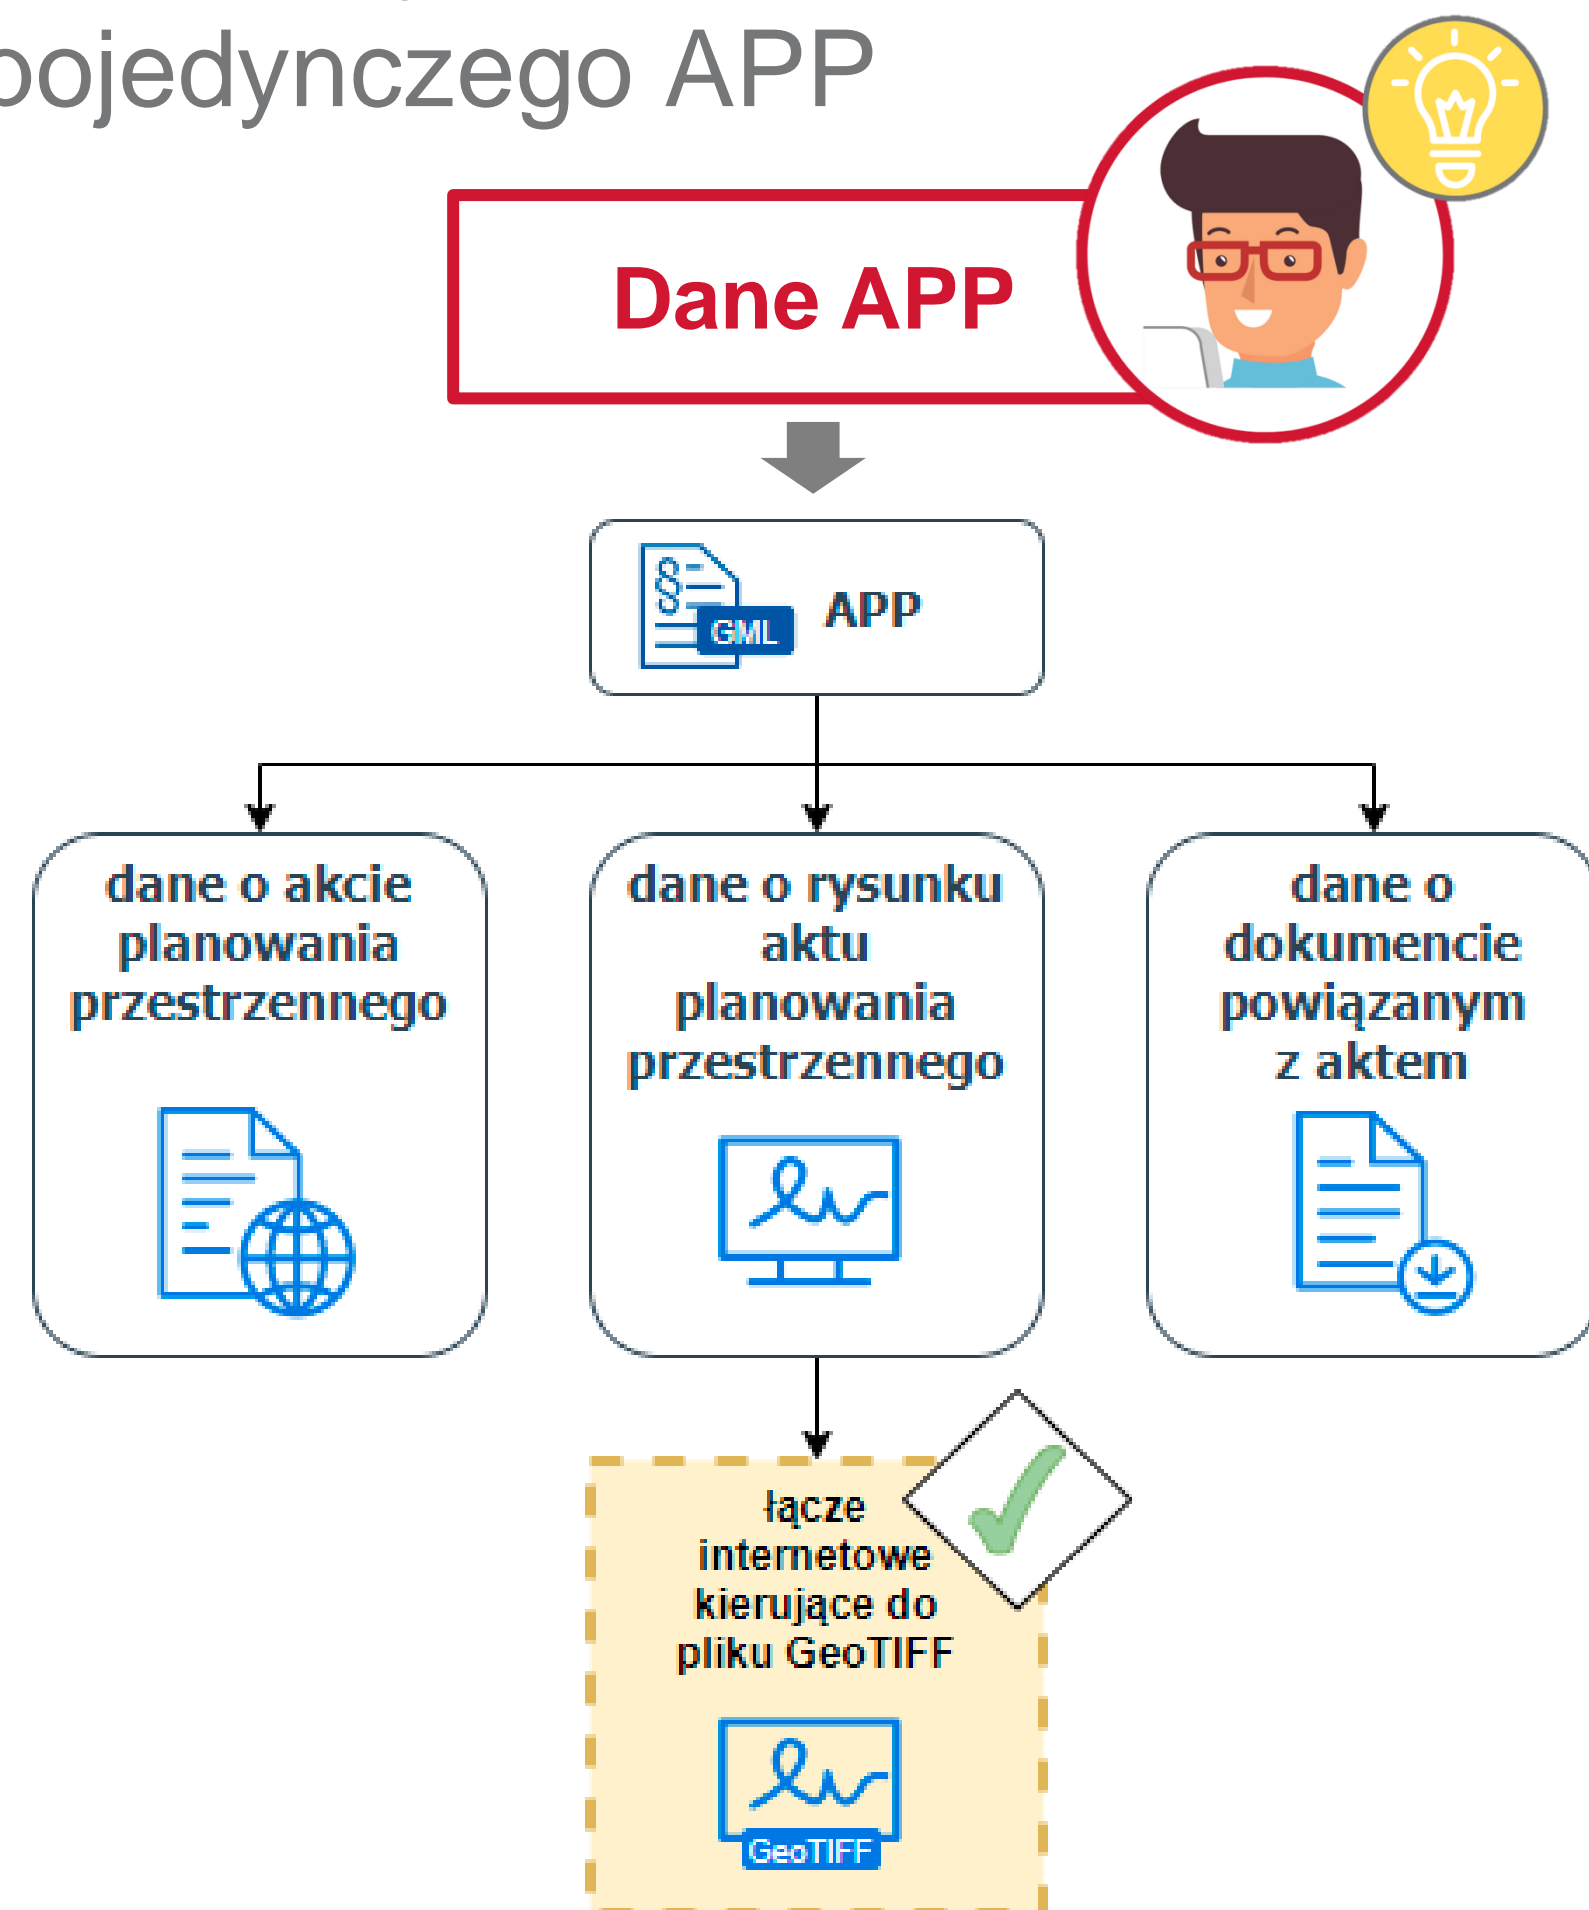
pojedynczego APP

Dane APP

GML APP

dane o akcie planowania przestrzennego

dane o rysunku aktu planowania przestrzennego

dane o dokumencie powiązanym z aktem

łącze internetowe kierujące do pliku GeoTIFF

GeoTIFF